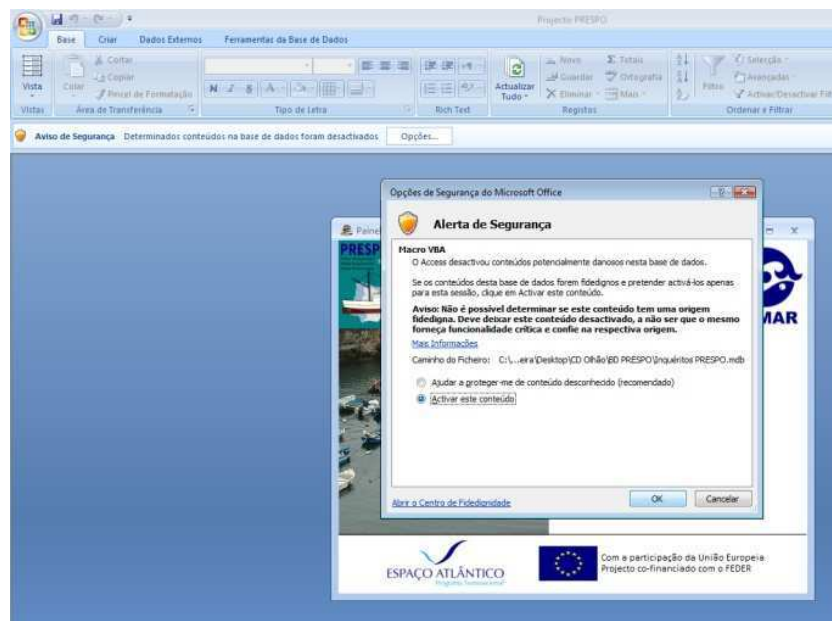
Projecto PRESPO

Base Criar Dados Externos Ferramentas da Base de Dados

Vista Colar Cortar Copiar Pincel de Formatação Actualizar Tudo Novo Guardar Eliminar Totais Ortografia Mais Filtro Selecção Avançadas Activar/Desactivar Filt

Vistas Área de Transferência Tipo de Letra Rich Text Registos Ordenar e Filtrar

Aviso de Segurança Determinados conteúdos na base de dados foram desactivados Opções...

Painel

PRESP

MAR

Opções de Segurança do Microsoft Office

Alerta de Segurança

Macro VBA
O Access desactivou conteúdos potencialmente danosos nesta base de dados.

Se os conteúdos desta base de dados forem fidedignos e pretender activá-los apenas para esta sessão, clique em Activar este conteúdo.

Aviso: Não é possível determinar se este conteúdo tem uma origem fidedigna. Deve deixar este conteúdo desactivado, a não ser que o mesmo forneça funcionalidade crítica e confie na respectiva origem.

Mais Informações

Caminho do Ficheiro: C:\...eira\Desktop\CD Olhão\BD PRESPO\Inquéritos PRESPO.mdb

Ajudar a proteger-me de conteúdo desconhecido (recomendado)

Activar este conteúdo

Abrir o Centro de Fidedignidade

OK Cancelar

ESPAÇO ATLÂNTICO

Com a participação da União Europeia
Projecto co-financiado com o FEDER